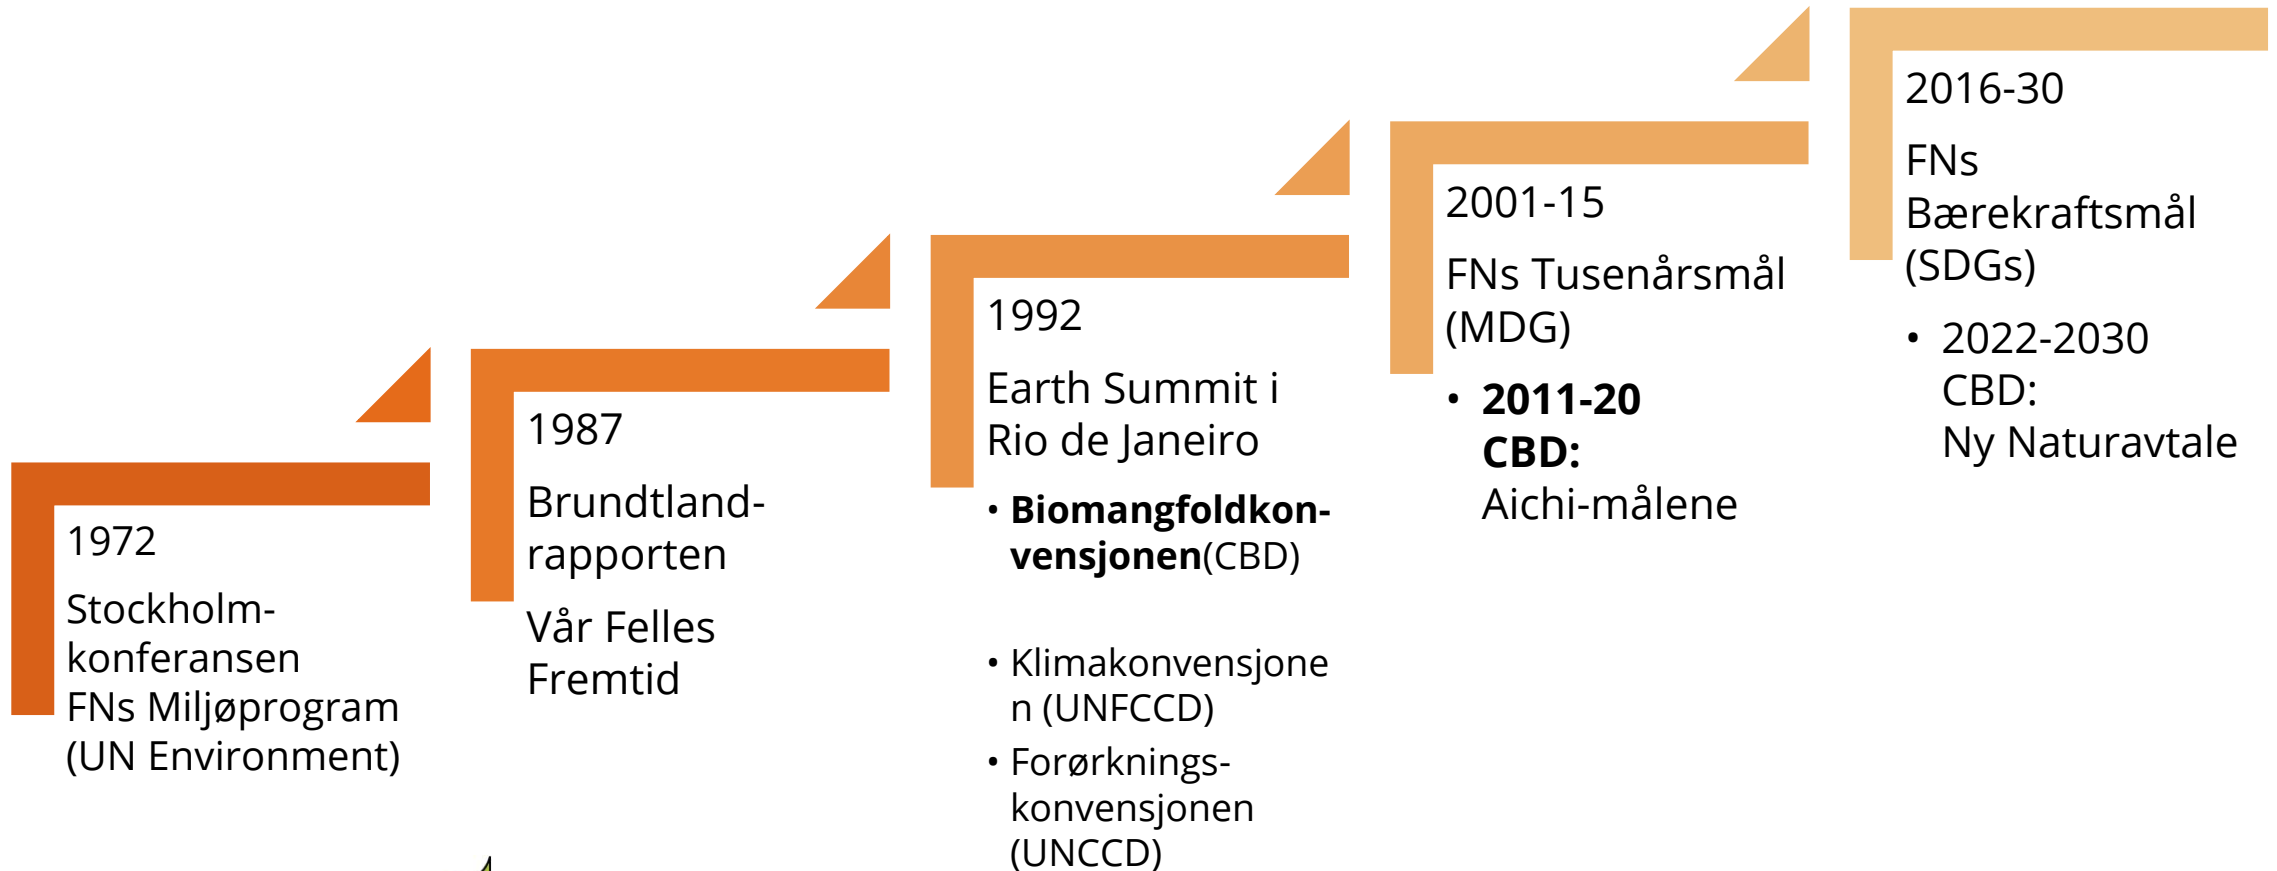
1972

Stockholm-konferansen FNs Miljøprogram (UN Environment)

1987

Brundtland-rapporten

Vår Felles Fremtid

1992

Earth Summit i Rio de Janeiro

• **Biomangfoldkonvensjonen**(CBD)

• Klimakonvensjonen (UNFCCD)

• Forørknings-konvensjonen (UNCCD)

2001-15

FNs Tusenårsmål (MDG)

• **2011-20 CBD:** Aichi-målene

2016-30

FNs Bærekraftsmål (SDGs)

• 2022-2030 CBD: Ny Naturavtale